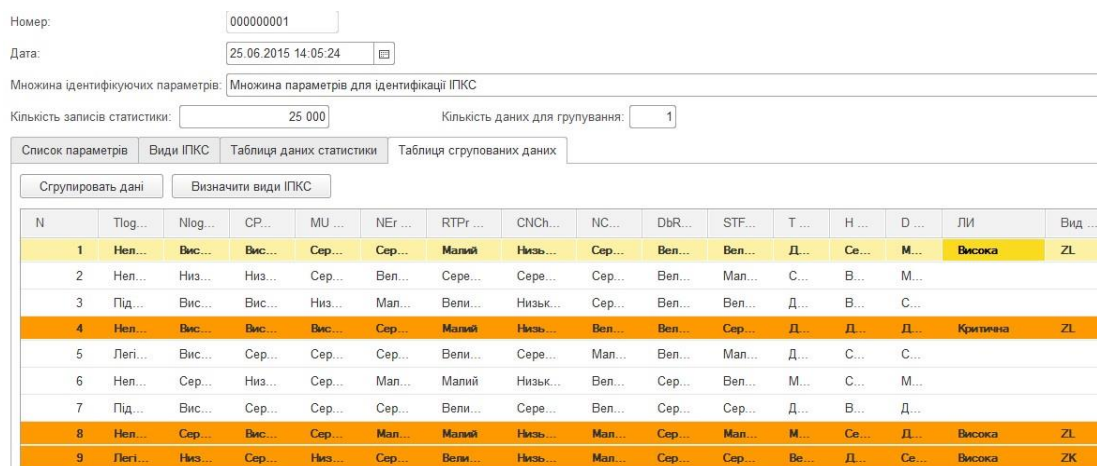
Номер: 000000001

Дата: 25.06.2015 14:05:24

Множина ідентифікуючих параметрів: Множина параметрів для ідентифікації ІПКС

Кількість записів статистики: 25 000 Кількість даних для групування: 1

Список параметрів | Види ІПКС | Таблиця даних статистики | Таблиця сгрупованих даних

Сгрупировать дані | Визначити види ІПКС

| N | Tlog... | Nlog... | CP... | MU ... | NEr ... | RTPr ... | CNCh... | NC... | DbR... | STF... | T ... | H ... | D ... | ЛИ | Вид ... |
|---|---|---|---|---|---|---|---|---|---|---|---|---|---|---|---|
| 1 | Нел... | Вис... | Вис... | Сер... | Сер... | Малий | Низь... | Сер... | Вел... | Вел... | Д... | Се... | М... | Висока | ZL |
| 2 | Нел... | Низ... | Низ... | Сер... | Вел... | Сере... | Сере... | Сер... | Вел... | Мал... | С... | В... | М... | | |
| 3 | Під... | Вис... | Вис... | Низ... | Мал... | Вели... | Низьк... | Сер... | Вел... | Вел... | Д... | В... | С... | | |
| 4 | Нел... | Вис... | Вис... | Вис... | Сер... | Малий | Низь... | Вел... | Вел... | Сер... | Д... | Д... | Д... | Критична | ZL |
| 5 | Легі... | Вис... | Сер... | Сер... | Сер... | Вели... | Сере... | Мал... | Вел... | Мал... | Д... | С... | С... | | |
| 6 | Нел... | Сер... | Низ... | Сер... | Мал... | Малий | Низьк... | Вел... | Сер... | Вел... | М... | С... | М... | | |
| 7 | Під... | Вис... | Сер... | Сер... | Сер... | Вели... | Сере... | Вел... | Сер... | Сер... | Д... | В... | Д... | | |
| 8 | Нел... | Сер... | Вис... | Сер... | Мал... | Малий | Низь... | Мал... | Сер... | Мал... | М... | Се... | Д... | Висока | ZL |
| 9 | Легі... | Низ... | Сер... | Низ... | Сер... | Вели... | Низь... | Мал... | Сер... | Сер... | Ве... | Д... | Се... | Висока | ZK |